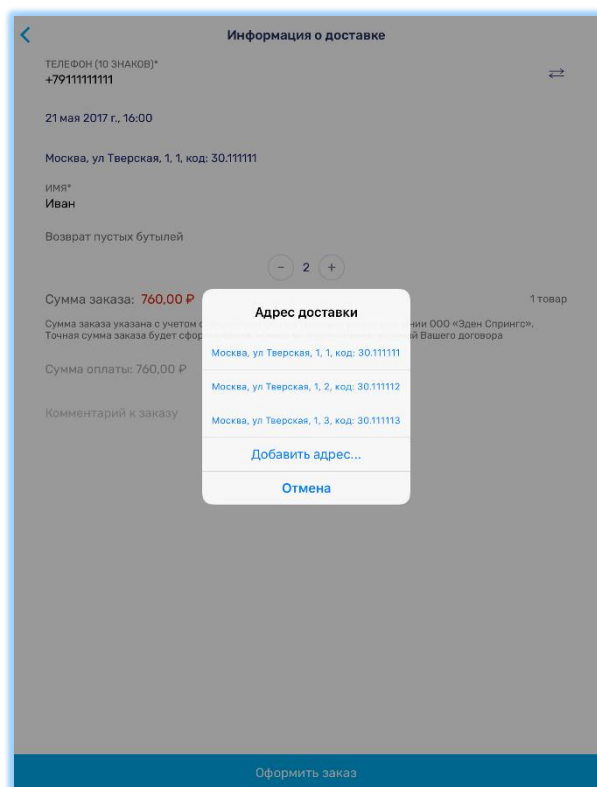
Информация о доставке

ТЕЛЕФОН (10 ЗНАКОВ)*
+79111111111

21 мая 2017 г., 16:00

Москва, ул Тверская, 1, 1, код: 30.111111

ИМЯ*
Иван

Возврат пустых бутылей

– 2 +

Сумма заказа: 760,00 ₽

1 товар

Сумма заказа указана с учетом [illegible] ООО «Эден Спрингс». Точная сумма заказа будет сфор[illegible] Вашего договора

Сумма оплаты: 760,00 ₽

Комментарий к заказу

Адрес доставки

Москва, ул Тверская, 1, 1, код: 30.111111

Москва, ул Тверская, 1, 2, код: 30.111112

Москва, ул Тверская, 1, 3, код: 30.111113

Добавить адрес...

Отмена

Оформить заказ